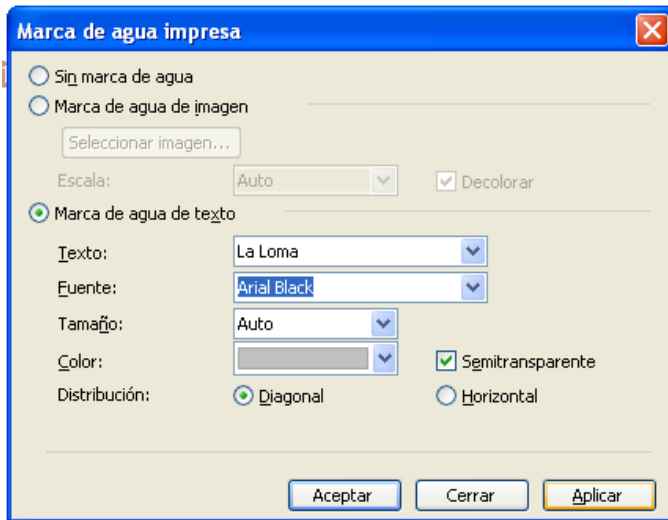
Marca de agua impresa

Sin marca de agua
Marca de agua de imagen
Seleccionar imagen...
Escala: Auto
Decolorar
Marca de agua de texto
Texto: La Loma
Fuente: Arial Black
Tamaño: Auto
Color:
Semitransparente
Distribución: Diagonal
Horizontal

Aceptar
Cerrar
Aplicar